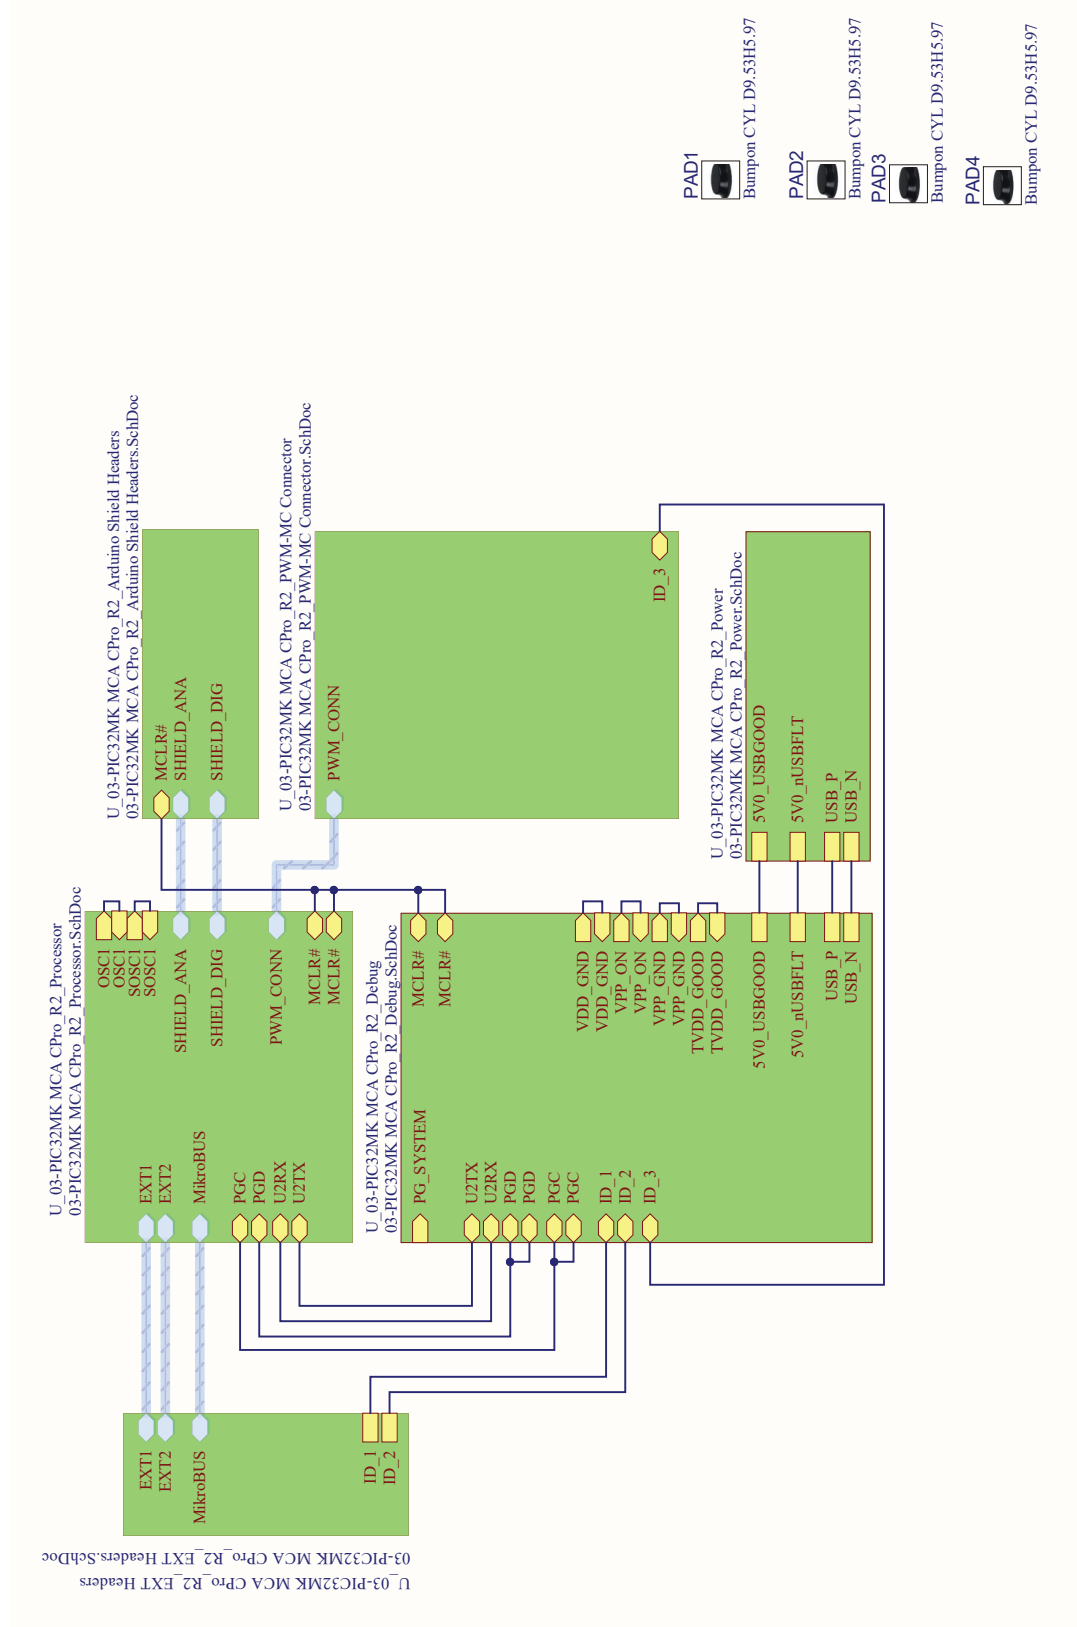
PAD1
Bumpon CYL D9.53H5.97
PAD2
Bumpon CYL D9.53H5.97
PAD3
Bumpon CYL D9.53H5.97
PAD4
Bumpon CYL D9.53H5.97

U_03-PIC32MK MCA CPro_R2_Arduino Shield Headers
03-PIC32MK MCA CPro_R2_Arduino Shield Headers.SchDoc
MCLR#
SHIELD_ANA
SHIELD_DIG

U_03-PIC32MK MCA CPro_R2_PWM-MC Connector
03-PIC32MK MCA CPro_R2_PWM-MC Connector.SchDoc
PWM_CONN
ID_3

U_03-PIC32MK MCA CPro_R2_Power
03-PIC32MK MCA CPro_R2_Power.SchDoc
5V0_USBGOOD
5V0_nUSBFLT
USB_P
USB_N

U_03-PIC32MK MCA CPro_R2_Processor
03-PIC32MK MCA CPro_R2_Processor.SchDoc
OSC1
OSC1
SOSC1
SOSC1
SHIELD_ANA
SHIELD_DIG
PWM_CONN
MCLR#
MCLR#
EXT1
EXT2
MikroBUS
PGC
PGD
U2RX
U2TX

U_03-PIC32MK MCA CPro_R2_Debug
03-PIC32MK MCA CPro_R2_Debug.SchDoc
MCLR#
MCLR#
VDD_GND
VDD_GND
VPP_ON
VPP_ON
VPP_GND
VPP_GND
TVDD_GOOD
TVDD_GOOD
5V0_USBGOOD
5V0_nUSBFLT
USB_P
USB_N
PG_SYSTEM
U2TX
U2RX
PGD
PGD
PGC
PGC
ID_1
ID_2
ID_3

EXT1
EXT2
MikroBUS
ID_1
ID_2
03-PIC32MK MCA CPro_R2_EXT Headers.SchDoc
U_03-PIC32MK MCA CPro_R2_EXT Headers